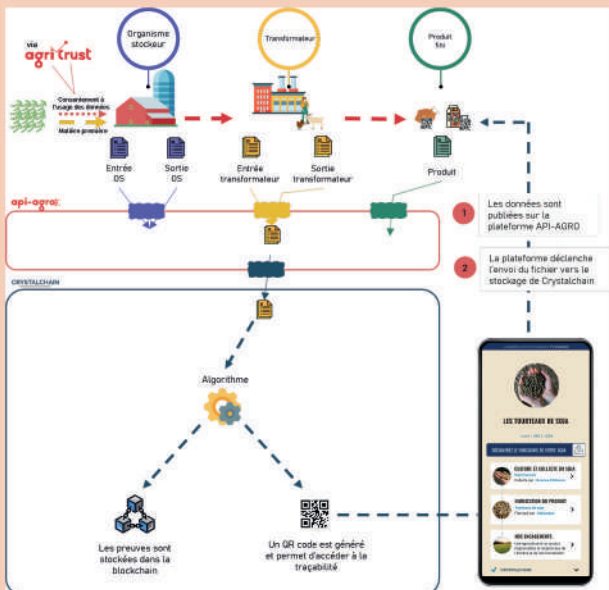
via
agri trust

Consentement à l'usage des données

Matière première

Organisme stockeur

Transformateur

Produit fini

Entrée OS

Sortie OS

Entrée transformateur

Sortie transformateur

Produit

api-agro

1 Les données sont publiées sur la plateforme API-AGRO

2 La plateforme déclenche l'envoi du fichier vers le stockage de Crystalchain

CRYSTALCHAIN

Algorithme

Les preuves sont stockées dans la blockchain

Un QR code est généré et permet d'accéder à la traçabilité

LES TOURTEAUX DE SOJA

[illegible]

CULTURE ET COLLECTE DU SOJA

TRITURATION DU PRODUIT

NOS ENGAGEMENTS

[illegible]